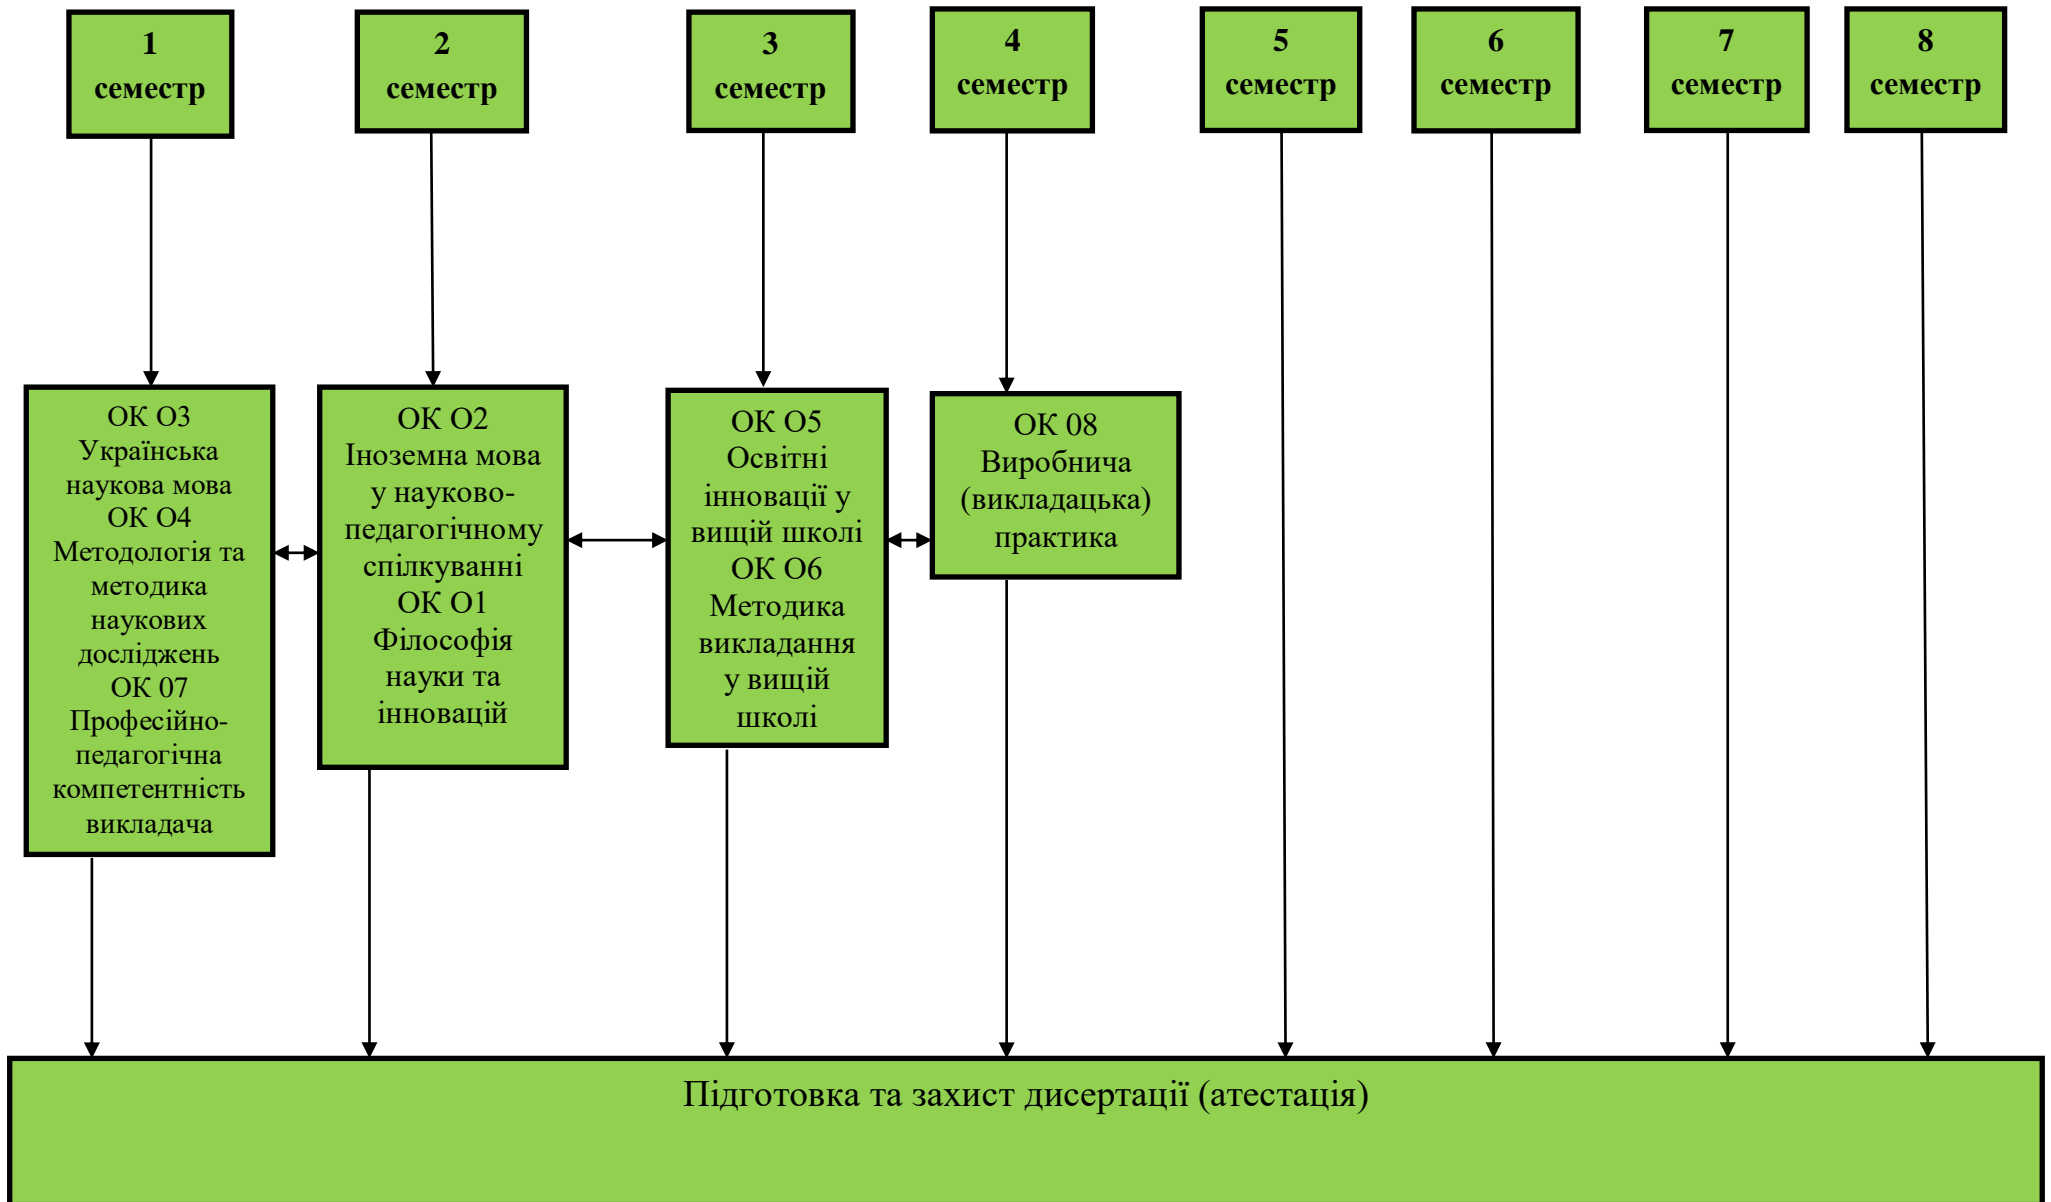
1
семестр

2
семестр

3
семестр

4
семестр

5
семестр

6
семестр

7
семестр

8
семестр

ОК О3
Українська наукова мова
ОК О4
Методологія та методика наукових досліджень
ОК 07
Професійно-педагогічна компетентність викладача

ОК О2
Іноземна мова у науково-педагогічному спілкуванні
ОК О1
Філософія науки та інновацій

ОК О5
Освітні інновації у вищій школі
ОК О6
Методика викладання у вищій школі

ОК 08
Виробнича (викладацька) практика

Підготовка та захист дисертації (атестація)